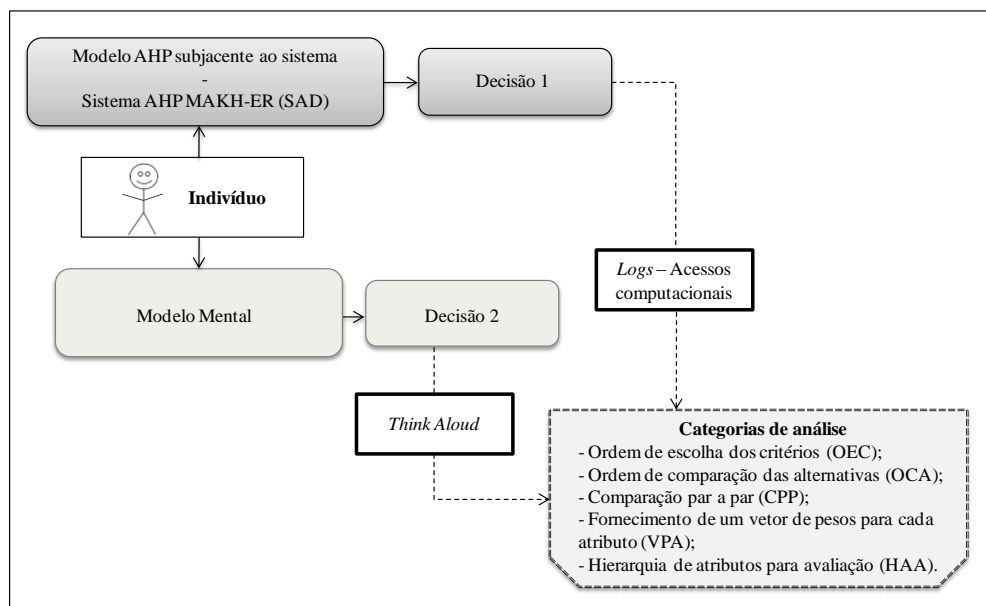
Modelo AHP subjacente ao sistema
-
Sistema AHP MAKH-ER (SAD)

Decisão 1

Indivíduo

Logs – Acessos computacionais

Modelo Mental

Decisão 2

Think Aloud

Categorias de análise
- Ordem de escolha dos critérios (OEC);
- Ordem de comparação das alternativas (OCA);
- Comparação par a par (CPP);
- Fornecimento de um vetor de pesos para cada atributo (VPA);
- Hierarquia de atributos para avaliação (HAA).